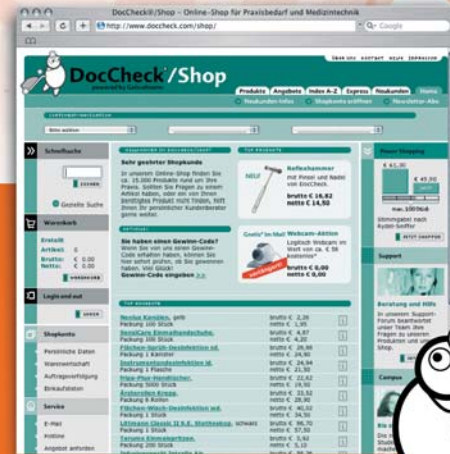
DocCheck®/Shop – Online-Shop für Praxisbedarf und Medizintechnik

http://www.doccheck.com/shop/

Google

DocCheck®/Shop

Produkte Angebote Index A-Z Express Neukunden Home

Neukunden-Infos Shopkonto eröffnen Newsletter-Abo

Schnellsuche

Warenkorb

Einkaufsliste

Log-in und out

Shopkonto

Persönliche Daten

Warenwertschaft

Auftragsverfolgung

Einkaufslisten

Service

E-Mail

Kontakt

Angebot anfordern

Sehr geehrter Shopkunde

Reflexhammer

NEU!

brutto € 16,82
netto € 14,50

Sie haben einen Gewinn-Code?

Gewinn-Code eingeben

Gratis* im Mai!

Webcam-Aktion

brutto € 0,00
netto € 0,00

Power Shopping

€ 45,00

Support

Beratung und Hilfe

Campus

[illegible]